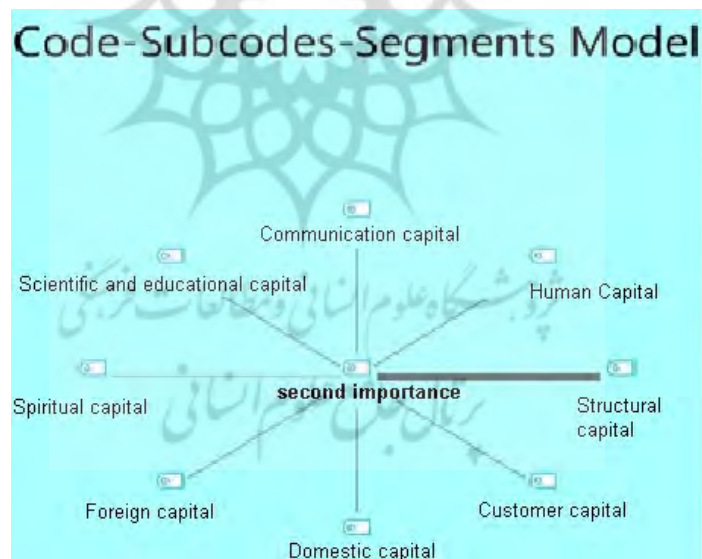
Code-Subcodes-Segments Model

Communication capital

Scientific and educational capital

Human Capital

Spiritual capital

second importance

Structural capital

Foreign capital

Customer capital

Domestic capital

پژوهشگاه علوم انسانی و مطالعات فرهنگی
پرتال جامع علوم انسانی